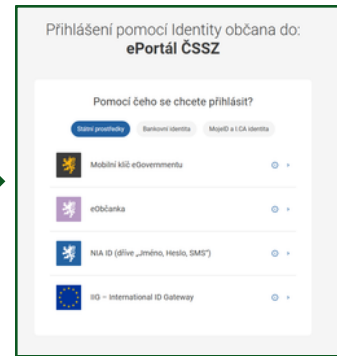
Přihlášení pomocí Identity občana do:
ePortál ČSSZ

Pomocí čeho se chcete přihlásit?

Státní prostředky
Bankovní identita
MojeID a I.CA identita

Mobilní klíč eGovernmentu

eObčanka

NIA ID (dříve „Jméno, Heslo, SMS")

IIG – International ID Gateway